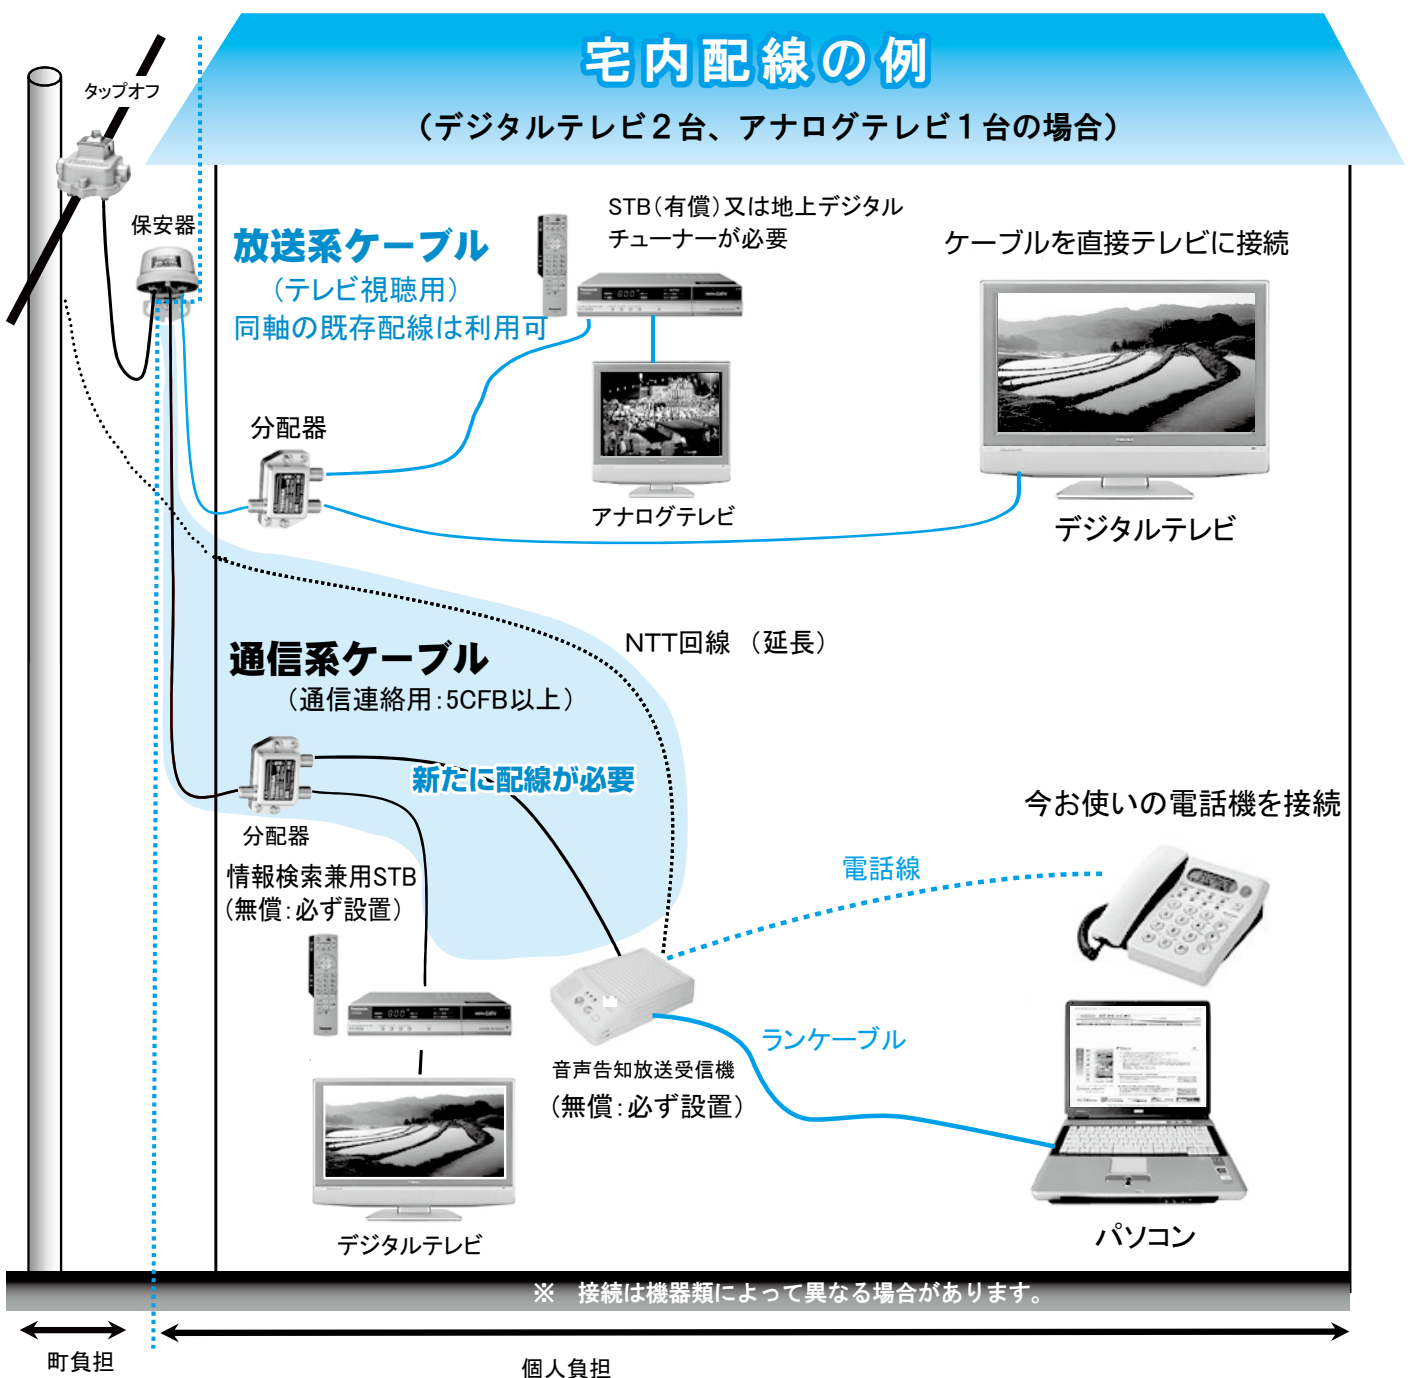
宅内配線の例

（デジタルテレビ２台、アナログテレビ１台の場合）

タップオフ

保安器

放送系ケーブル
（テレビ視聴用）
同軸の既存配線は利用可

STB（有償）又は地上デジタルチューナーが必要

ケーブルを直接テレビに接続

分配器

アナログテレビ

デジタルテレビ

NTT回線 （延長）

通信系ケーブル
（通信連絡用：5CFB以上）

新たに配線が必要

分配器

情報検索兼用STB
（無償：必ず設置）

今お使いの電話機を接続

電話線

ランケーブル

音声告知放送受信機
（無償：必ず設置）

デジタルテレビ

パソコン

※ 接続は機器類によって異なる場合があります。

町負担

個人負担